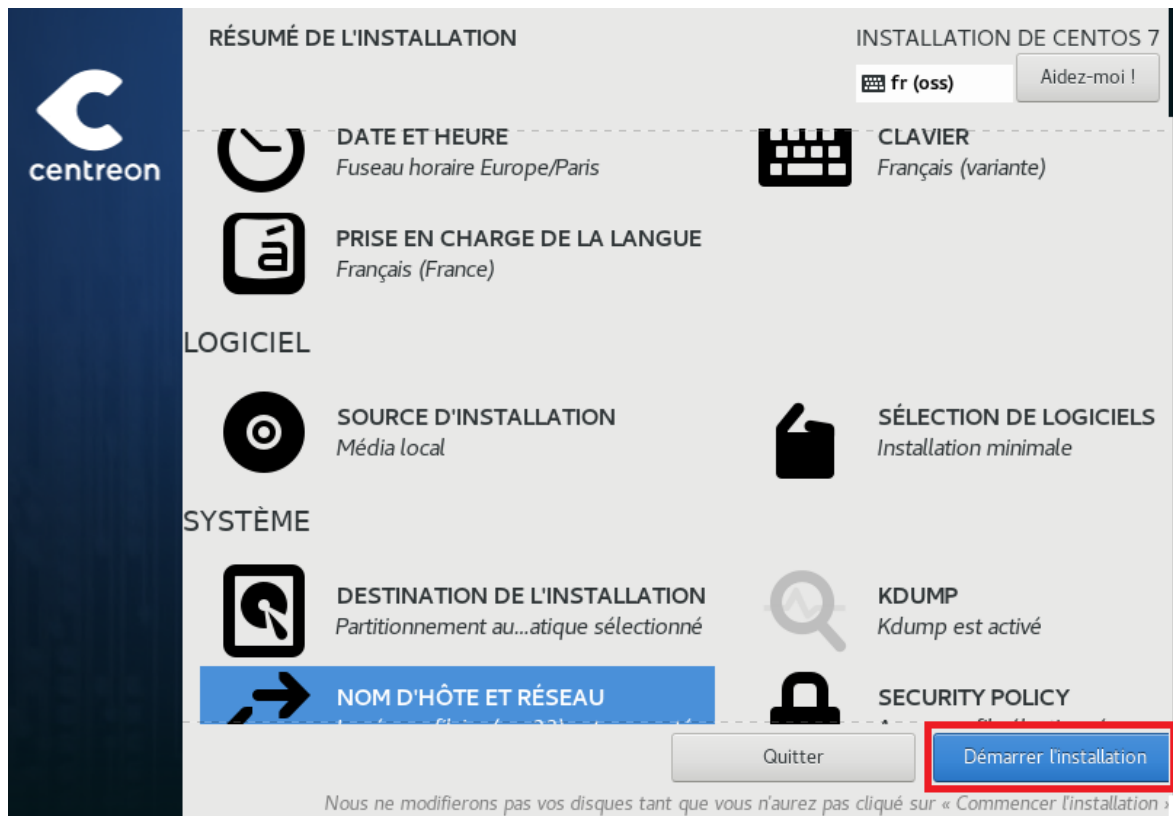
centreon

RÉSUMÉ DE L'INSTALLATION

INSTALLATION DE CENTOS 7

fr (oss)

Aidez-moi !

DATE ET HEURE
Fuseau horaire Europe/Paris

CLAVIER
Français (variante)

PRISE EN CHARGE DE LA LANGUE
Français (France)

LOGICIEL

SOURCE D'INSTALLATION
Média local

SÉLECTION DE LOGICIELS
Installation minimale

SYSTÈME

DESTINATION DE L'INSTALLATION
Partitionnement au...atique sélectionné

KDUMP
Kdump est activé

NOM D'HÔTE ET RÉSEAU
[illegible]

SECURITY POLICY
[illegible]

Quitter

Démarrer l'installation

Nous ne modifierons pas vos disques tant que vous n'aurez pas cliqué sur « Commencer l'installation »